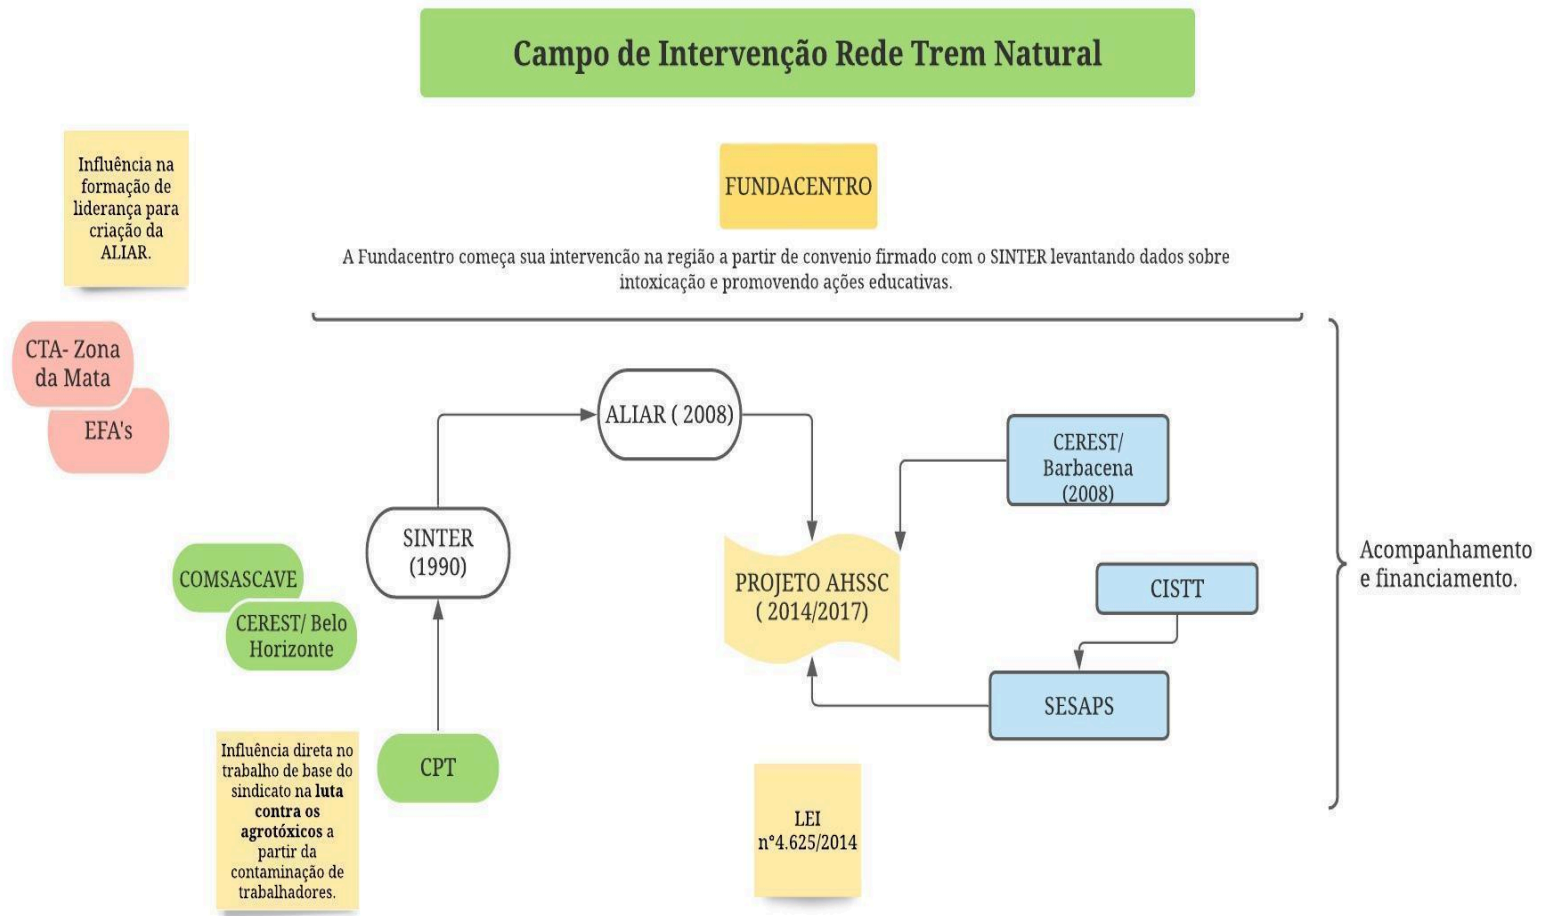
Campo de Intervenção Rede Trem Natural

Influência na formação de liderança para criação da ALIAR.

FUNDACENTRO

A Fundacentro começa sua intervencão na região a partir de convenio firmado com o SINTER levantando dados sobre intoxicação e promovendo ações educativas.

CTA- Zona da Mata

EFA's

ALIAR ( 2008)

CEREST/ Barbacena (2008)

SINTER (1990)

PROJETO AHSSC ( 2014/2017)

Acompanhamento e financiamento.

COMSASCAVE

CEREST/ Belo Horizonte

CISTT

SESAPS

Influência direta no trabalho de base do sindicato na **luta contra os agrotóxicos** a partir da contaminação de trabalhadores.

CPT

LEI n°4.625/2014